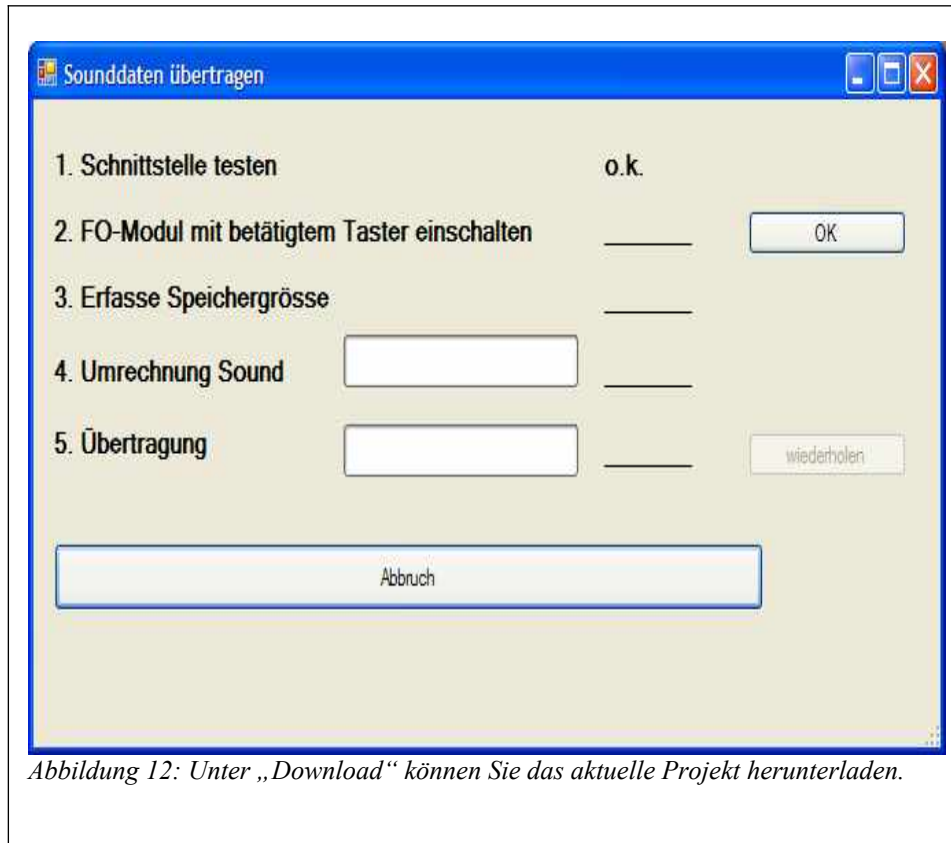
Sounddaten übertragen

1. Schnittstelle testen o.k.

2. FO-Modul mit betätigtem Taster einschalten ______ OK

3. Erfasse Speichergrösse ______

4. Umrechnung Sound ______

5. Übertragung ______ wiederholen

Abbruch

Abbildung 12: Unter „Download“ können Sie das aktuelle Projekt herunterladen.